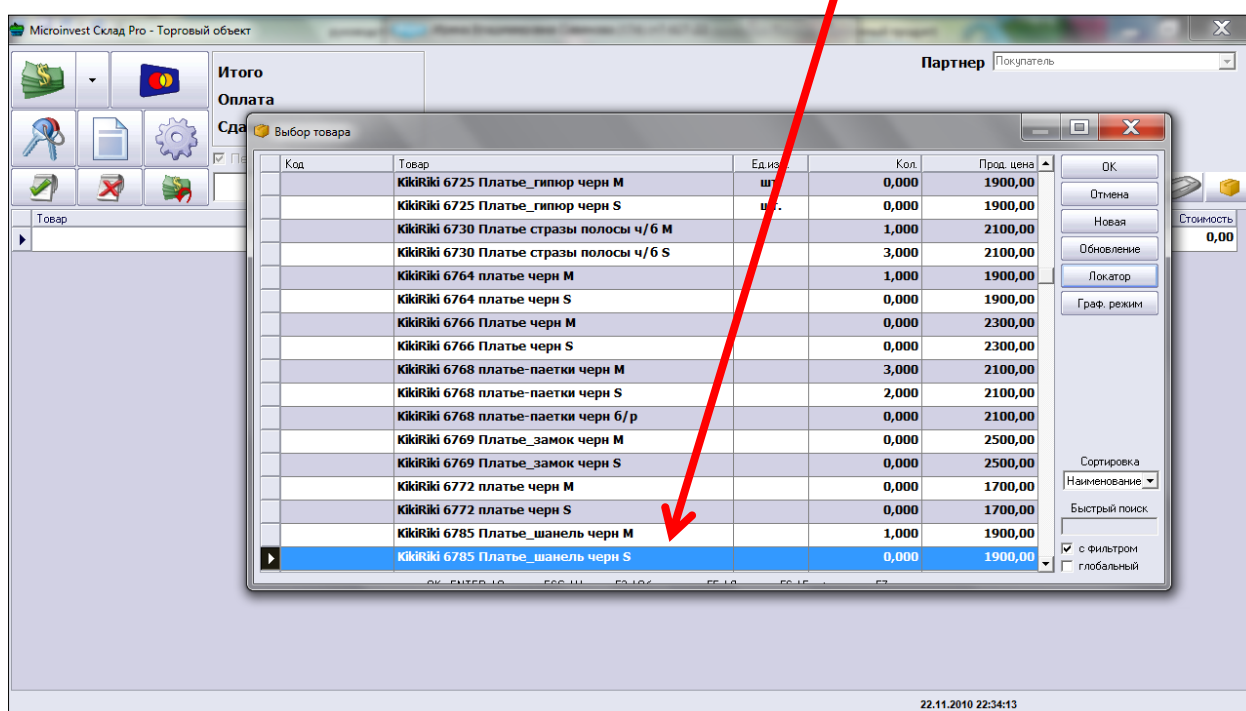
Microinvest Склад Pro - Торговый объект

Итого
Оплата
Сда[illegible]

Партнер Покупатель

Товар
Стоимость
0,00

Выбор товара

| Код | Товар | Ед.из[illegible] | Кол. | Прод. цена |
|---|---|---|---|---|
| | KikiRiki 6725 Платье_гипюр черн M | шт | 0,000 | 1900,00 |
| | KikiRiki 6725 Платье_гипюр черн S | ш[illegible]. | 0,000 | 1900,00 |
| | KikiRiki 6730 Платье стразы полосы ч/б M | | 1,000 | 2100,00 |
| | KikiRiki 6730 Платье стразы полосы ч/б S | | 3,000 | 2100,00 |
| | KikiRiki 6764 платье черн M | | 1,000 | 1900,00 |
| | KikiRiki 6764 платье черн S | | 0,000 | 1900,00 |
| | KikiRiki 6766 Платье черн M | | 0,000 | 2300,00 |
| | KikiRiki 6766 Платье черн S | | 0,000 | 2300,00 |
| | KikiRiki 6768 платье-паетки черн M | | 3,000 | 2100,00 |
| | KikiRiki 6768 платье-паетки черн S | | 2,000 | 2100,00 |
| | KikiRiki 6768 платье-паетки черн б/р | | 0,000 | 2100,00 |
| | KikiRiki 6769 Платье_замок черн M | | 0,000 | 2500,00 |
| | KikiRiki 6769 Платье_замок черн S | | 0,000 | 2500,00 |
| | KikiRiki 6772 платье черн M | | 0,000 | 1700,00 |
| | KikiRiki 6772 платье черн S | | 0,000 | 1700,00 |
| | KikiRiki 6785 Платье_шанель черн M | | 1,000 | 1900,00 |
| | KikiRiki 6785 Платье_шанель черн S | | 0,000 | 1900,00 |

OK
Отмена
Новая
Обновление
Локатор
Граф. режим

Сортировка
Наименование
Быстрый поиск
с фильтром
глобальный

22.11.2010 22:34:13